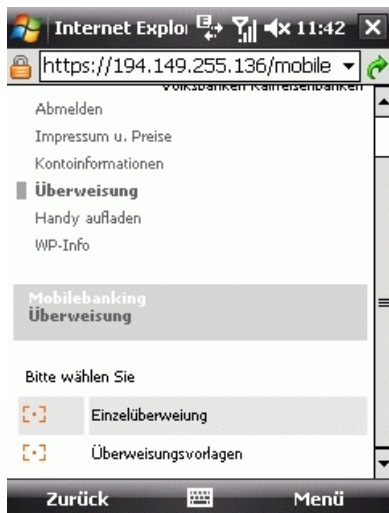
Internet Explo 11:42

https://194.149.255.136/mobile

Volksbanken Raiffeisenbanken

Abmelden

Impressum u. Preise

Kontoinformationen

Überweisung

Handy aufladen

WP-Info

Mobilebanking
Überweisung

Bitte wählen Sie

Einzelüberweiung

Überweisungsvorlagen

Zurück

Menü